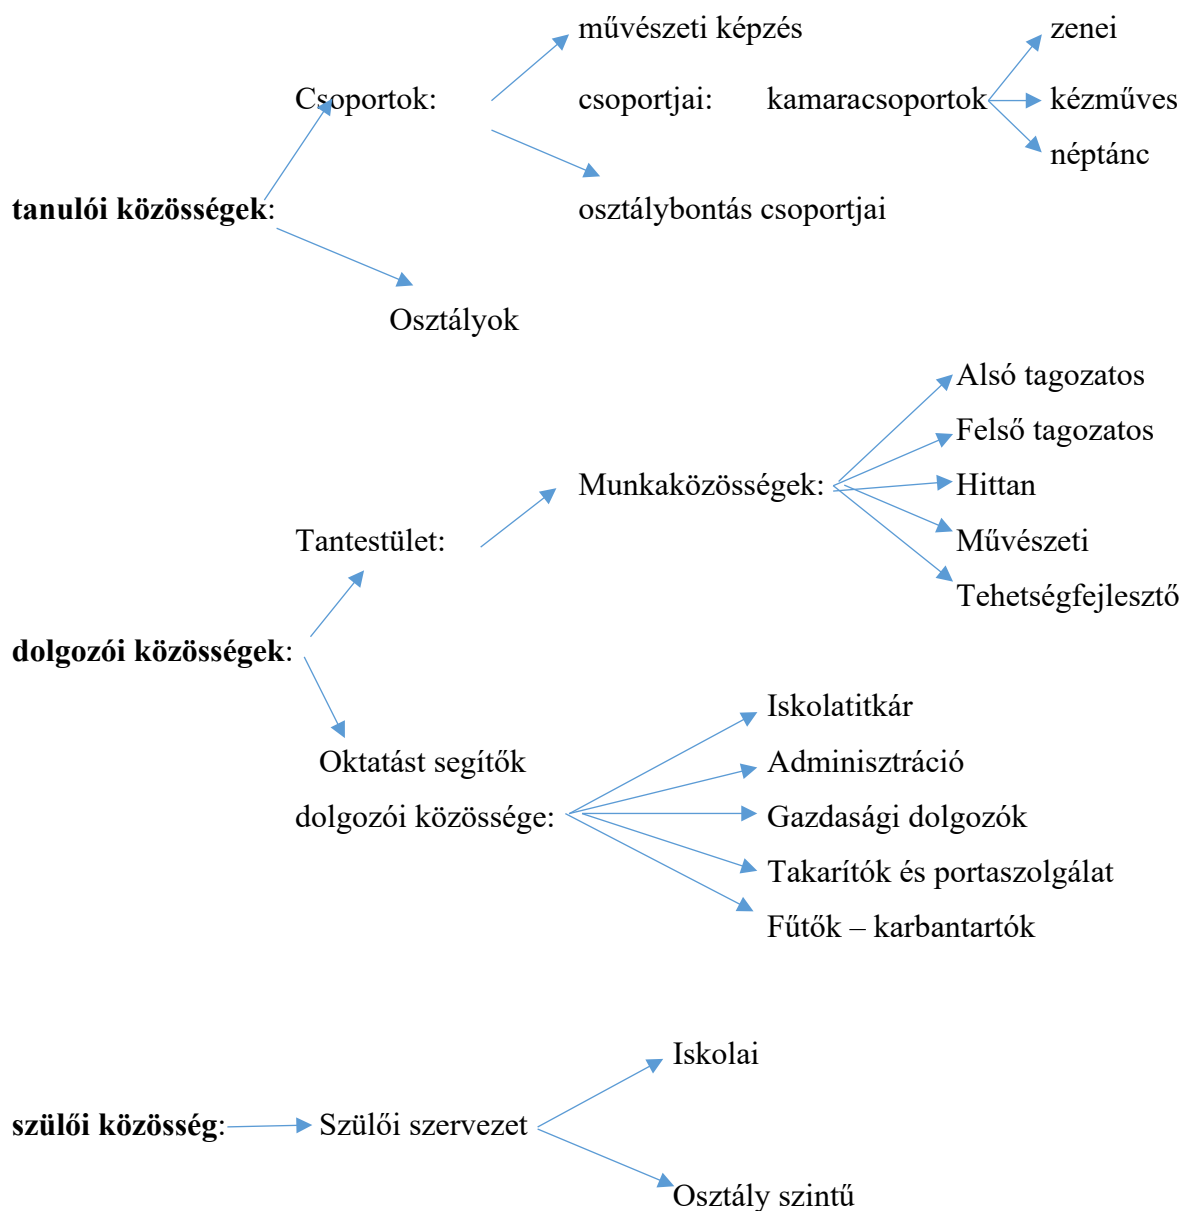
művészeti képzés

Csoportok:

csoportjai: kamaracsoportok

zenei

kézműves

néptánc

**tanulói közösségek**:

osztálybontás csoportjai

Osztályok

Alsó tagozatos

Felső tagozatos

Munkaközösségek:

Hittan

Tantestület:

Művészeti

Tehetségfejlesztő

**dolgozói közösségek**:

Iskolatitkár

Oktatást segítők dolgozói közössége:

Adminisztráció

Gazdasági dolgozók

Takarítók és portaszolgálat

Fűtők – karbantartók

Iskolai

**szülői közösség**: Szülői szervezet

Osztály szintű